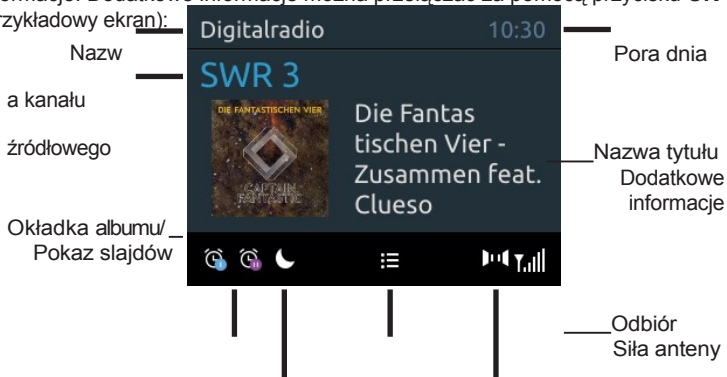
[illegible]rmacji. Dodatkowe informacje można przełączać za pomocą przycisku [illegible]
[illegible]zykładowy ekran):

Digitalradio
10:30

Nazw

Pora dnia

SWR 3

a kanału

źródłowego

DIE FANTASTISCHEN VIER
CAPTAIN FANTASTIC

Die Fantas tischen Vier - Zusammen feat. Clueso

Nazwa tytułu
Dodatkowe informacje

Okładka albumu/
Pokaz slajdów

Odbiór
Siła anteny